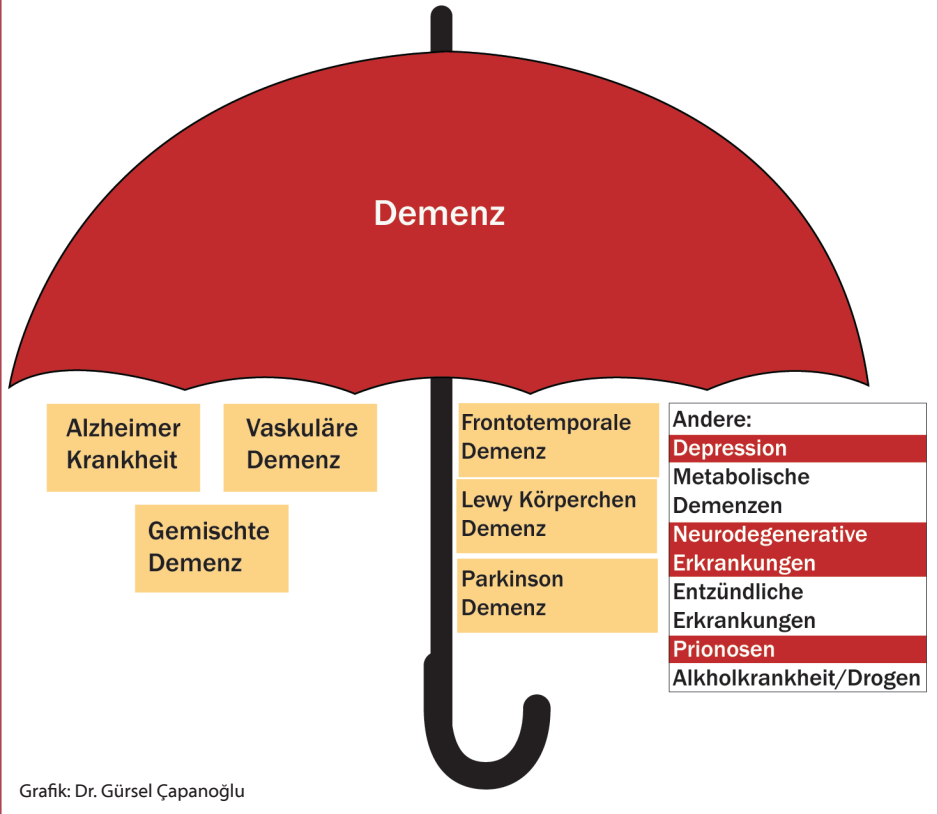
Demenz

Alzheimer Krankheit

Vaskuläre Demenz

Gemischte Demenz

Frontotemporale Demenz

Lewy Körperchen Demenz

Parkinson Demenz

Andere:
Depression
Metabolische Demenzen
Neurodegenerative Erkrankungen
Entzündliche Erkrankungen
Prionosen
Alkholkrankheit/Drogen

Grafik: Dr. Gürsel Çapanoğlu